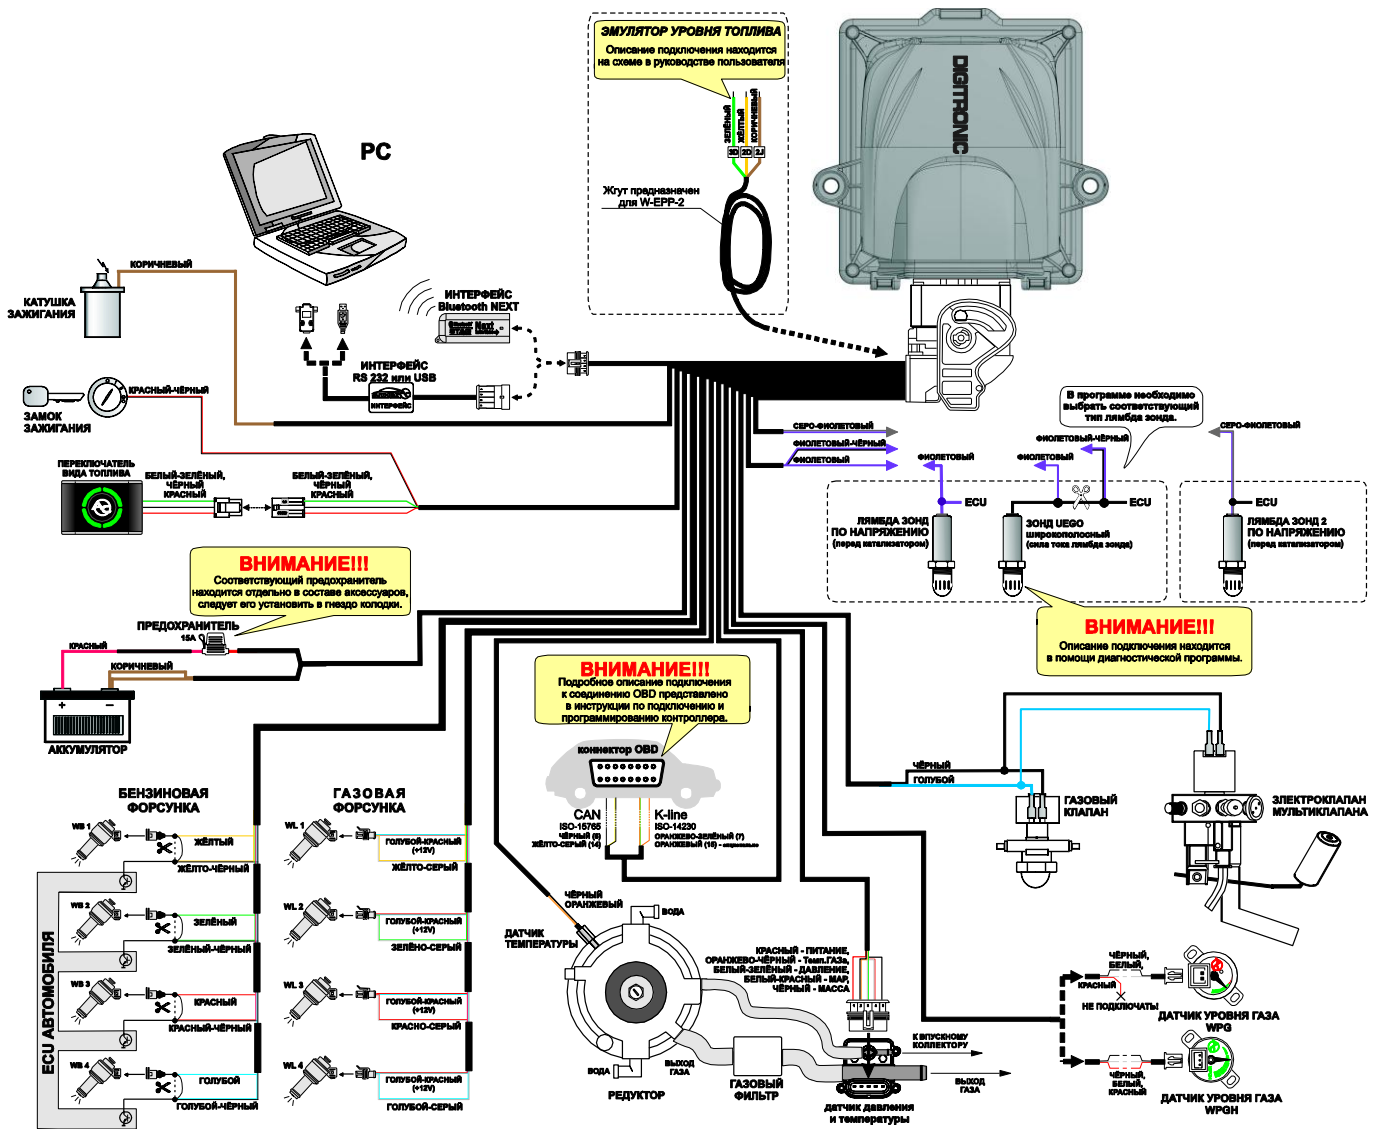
ЭМУЛЯТОР УРОВНЯ ТОПЛИВА
Описание подключения находится на схеме в руководстве пользователя

ЗЕЛЁНЫЙ ЖЁЛТЫЙ КОРИЧНЕВЫЙ
3D 2D 2J

Жгут предназначен для W-EPP-2

DIGITRONIC

PC

КАТУШКА ЗАЖИГАНИЯ
КОРИЧНЕВЫЙ

ИНТЕРФЕЙС Bluetooth NEXT

ИНТЕРФЕЙС RS 232 или USB

ЗАМОК ЗАЖИГАНИЯ
КРАСНЫЙ-ЧЁРНЫЙ

ПЕРЕКЛЮЧАТЕЛЬ ВИДА ТОПЛИВА
БЕЛЫЙ-ЗЕЛЁНЫЙ, ЧЁРНЫЙ КРАСНЫЙ
БЕЛЫЙ-ЗЕЛЁНЫЙ, ЧЁРНЫЙ КРАСНЫЙ

СЕРО-ФИОЛЕТОВЫЙ
ФИОЛЕТОВЫЙ-ЧЁРНЫЙ
ФИОЛЕТОВЫЙ

В программе необходимо выбрать соответствующий тип лямбда зонда.

ФИОЛЕТОВЫЙ-ЧЁРНЫЙ
ФИОЛЕТОВЫЙ
ФИОЛЕТОВЫЙ
СЕРО-ФИОЛЕТОВЫЙ

ECU
ЛЯМБДА ЗОНД ПО НАПРЯЖЕНИЮ (перед катализатором)
ECU
ЗОНД UEGO широкополосный (сила тока лямбда зонда)
ECU
ЛЯМБДА ЗОНД 2 ПО НАПРЯЖЕНИЮ (перед катализатором)

ВНИМАНИЕ!!!
Соответствующий предохранитель находится отдельно в составе аксессуаров, следует его установить в гнездо колодки.

ПРЕДОХРАНИТЕЛЬ
15A
КРАСНЫЙ
КОРИЧНЕВЫЙ
АККУМУЛЯТОР

ВНИМАНИЕ!!!
Описание подключения находится в помощи диагностической программы.

ВНИМАНИЕ!!!
Подробное описание подключения к соединению OBD представлено в инструкции по подключению и программированию контроллера.

коннектор OBD
CAN
ISO-15765
ЧЁРНЫЙ (6)
ЖЁЛТО-СЕРЫЙ (14)
K-line
ISO-14230
ОРАНЖЕВО-ЗЕЛЁНЫЙ (7)
ОРАНЖЕВЫЙ (15) - опционально

ЧЁРНЫЙ
ГОЛУБОЙ
ГАЗОВЫЙ КЛАПАН
ЭЛЕКТРОКЛАПАН МУЛЬТИКЛАПАНА

БЕНЗИНОВАЯ ФОРСУНКА
ГАЗОВАЯ ФОРСУНКА
ECU АВТОМОБИЛЯ

WB 1
ЖЁЛТЫЙ
ЖЁЛТО-ЧЁРНЫЙ
WL 1
ГОЛУБОЙ-КРАСНЫЙ (+12V)
ЖЁЛТО-СЕРЫЙ

WB 2
ЗЕЛЁНЫЙ
ЗЕЛЁНЫЙ-ЧЁРНЫЙ
WL 2
ГОЛУБОЙ-КРАСНЫЙ (+12V)
ЗЕЛЁНО-СЕРЫЙ

WB 3
КРАСНЫЙ
КРАСНЫЙ-ЧЁРНЫЙ
WL 3
ГОЛУБОЙ-КРАСНЫЙ (+12V)
КРАСНО-СЕРЫЙ

WB 4
ГОЛУБОЙ
ГОЛУБОЙ-ЧЁРНЫЙ
WL 4
ГОЛУБОЙ-КРАСНЫЙ (+12V)
ГОЛУБОЙ-СЕРЫЙ

ЧЁРНЫЙ ОРАНЖЕВЫЙ
ДАТЧИК ТЕМПЕРАТУРЫ
ВОДА
ВОДА
РЕДУКТОР
ВЫХОД ГАЗА
ГАЗОВЫЙ ФИЛЬТР

КРАСНЫЙ - ПИТАНИЕ,
ОРАНЖЕВО-ЧЁРНЫЙ - Temп.ГАЗа,
БЕЛЫЙ-ЗЕЛЁНЫЙ - ДАВЛЕНИЕ,
БЕЛЫЙ-КРАСНЫЙ - MAP,
ЧЁРНЫЙ - МАССА

К ВПУСКНОМУ КОЛЛЕКТОРУ
ВЫХОД ГАЗА
ДАТЧИК ДАВЛЕНИЯ и температуры

ЧЁРНЫЙ, БЕЛЫЙ, КРАСНЫЙ
КРАСНЫЙ
НЕ ПОДКЛЮЧАТЬ!
ДАТЧИК УРОВНЯ ГАЗА WPG
ЧЁРНЫЙ, БЕЛЫЙ, КРАСНЫЙ
ДАТЧИК УРОВНЯ ГАЗА WPGH